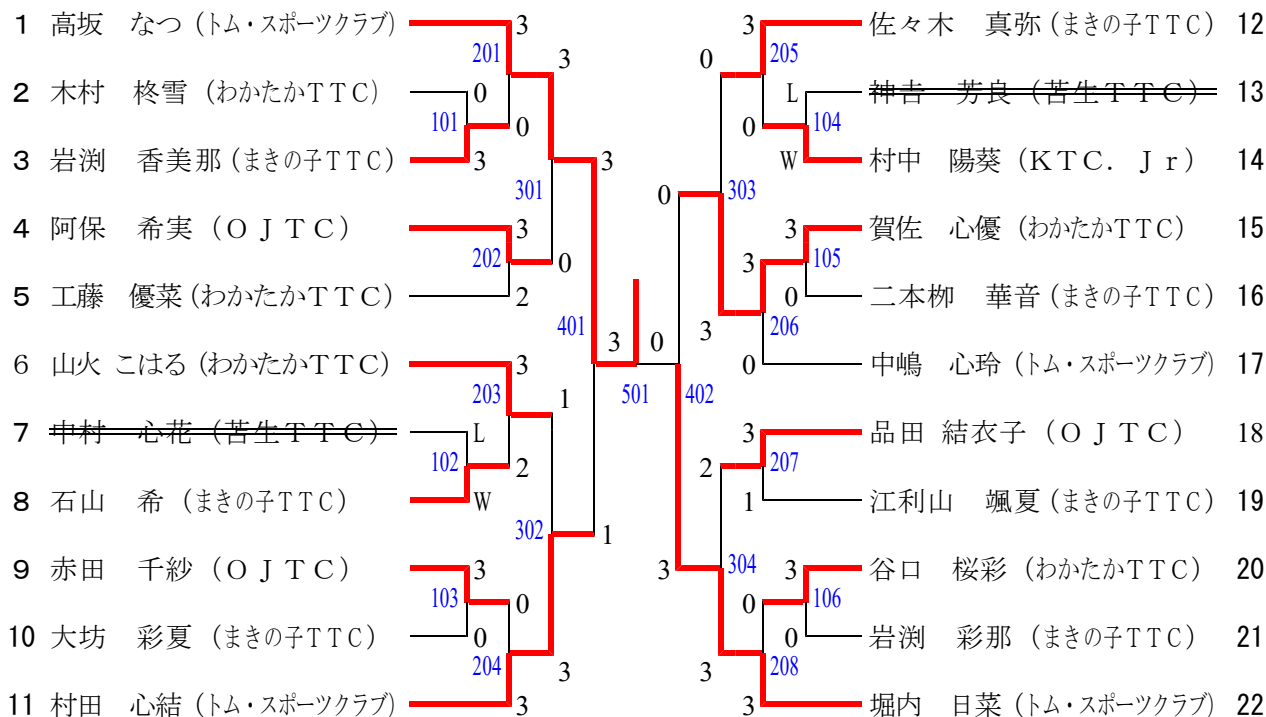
1 高坂　なつ（トム・スポーツクラブ）
2 木村　柊雪（わかたかＴＴＣ）
3 岩渕　香美那（まきの子ＴＴＣ）
4 阿保　希実（ＯＪＴＣ）
5 工藤　優菜（わかたかＴＴＣ）
6 山火 こはる（わかたかＴＴＣ）
7 中村　心花（苫生ＴＴＣ）
8 石山　希（まきの子ＴＴＣ）
9 赤田　千紗（ＯＪＴＣ）
10 大坊　彩夏（まきの子ＴＴＣ）
11 村田　心結（トム・スポーツクラブ）

佐々木　真弥（まきの子ＴＴＣ） 12
神吉　芳良（苫生ＴＴＣ） 13
村中　陽葵（ＫＴＣ．Ｊｒ） 14
賀佐　心優（わかたかＴＴＣ） 15
二本柳　華音（まきの子ＴＴＣ） 16
中嶋　心玲（トム・スポーツクラブ） 17
品田 結衣子（ＯＪＴＣ） 18
江利山　颯夏（まきの子ＴＴＣ） 19
谷口　桜彩（わかたかＴＴＣ） 20
岩渕　彩那（まきの子ＴＴＣ） 21
堀内　日菜（トム・スポーツクラブ） 22

101 0 3
102 L 2 W
103 3 0 0
104 L 0 W
105 3 0
106 3 0 0
201 3 0
202 3 0 2
203 3 1
204 0 3 3
205 3 0
206 3 0
207 3 2 1
208 3 3
301 3 0
302 1 1
303 0
304 3
401 3
402 3
501 3 0